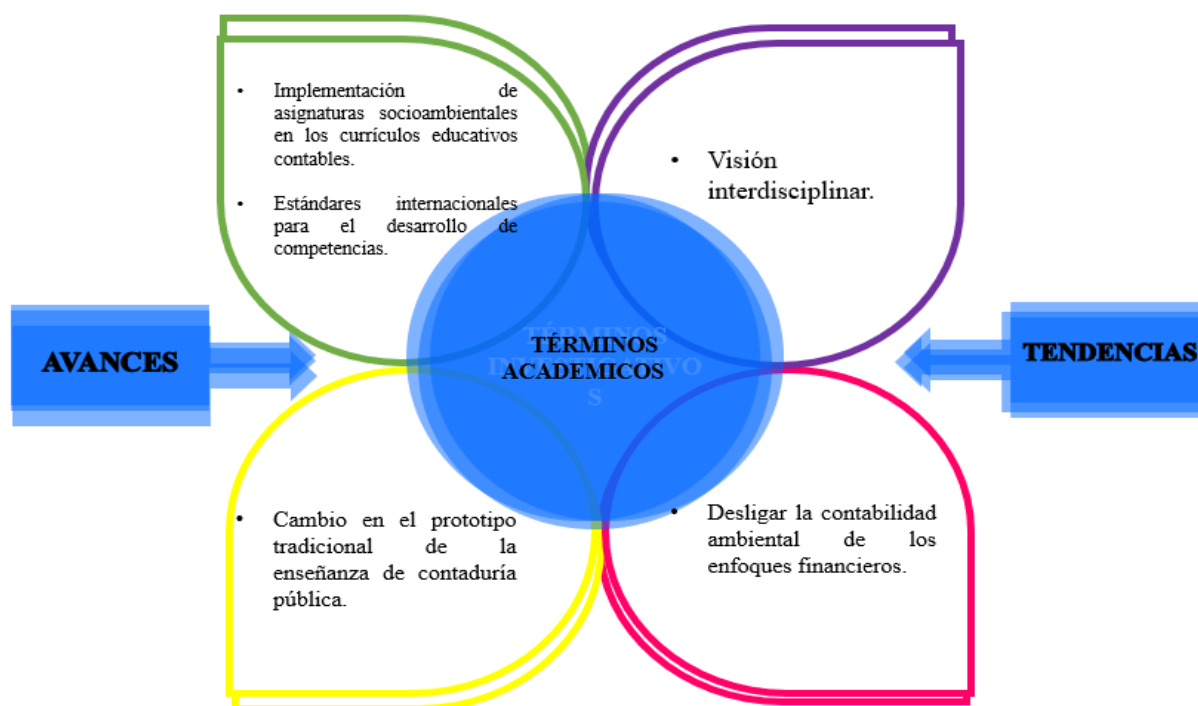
• Implementación de asignaturas socioambientales en los currículos educativos contables.

• Estándares internacionales para el desarrollo de competencias.

• Visión interdisciplinar.

AVANCES

TÉRMINOS ACADEMICOS

TENDENCIAS

• Cambio en el prototipo tradicional de la enseñanza de contaduría pública.

• Desligar la contabilidad ambiental de los enfoques financieros.